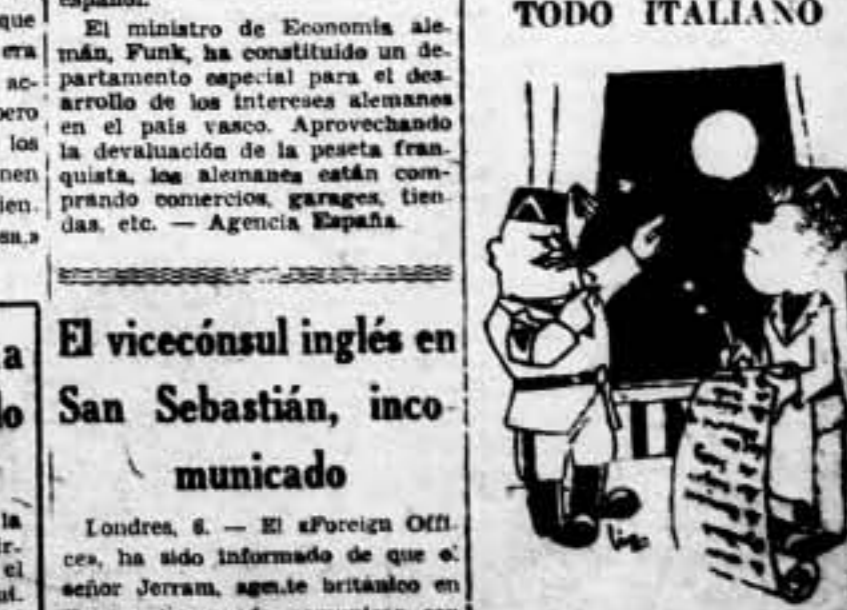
que
era
ac-
pero
los
nen
ien.
sa.»

a
lo

la
ir-
el
al.

español.

El ministro de Economía alemán, Funk, ha constituído un departamento especial para el desarrollo de los intereses alemanes en el país vasco. Aprovechando la devaluación de la peseta franquista, los alemanes están comprando comercios, garages, tiendas, etc. — Agencia España.

El vicecónsul inglés en San Sebastián, incomunicado

Londres, 6. — El «Foreign Office», ha sido informado de que el señor Jerram, agente británico en

TODO ITALIANO